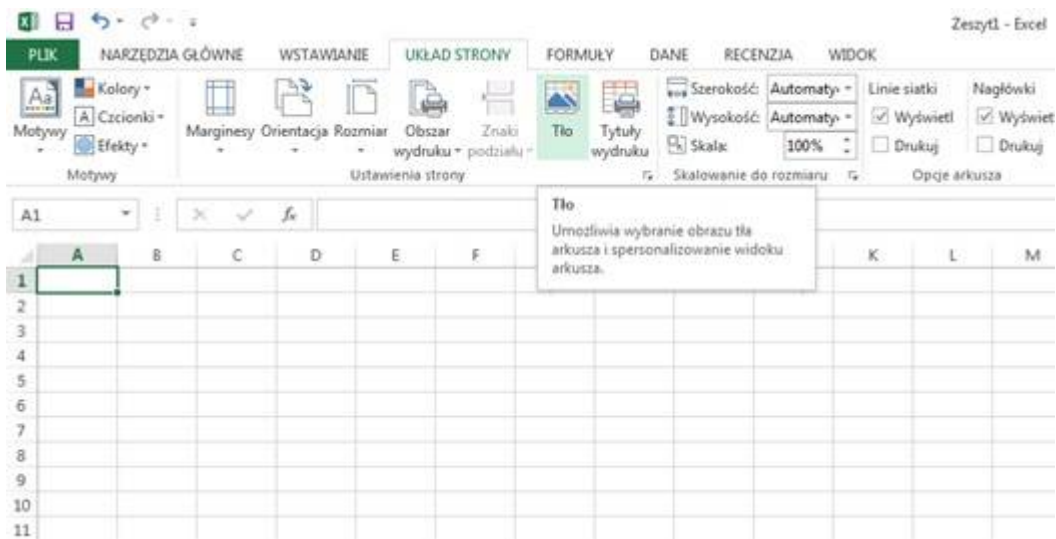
Zeszyt1 - Excel

PLIK NARZĘDZIA GŁÓWNE WSTAWIANIE UKŁAD STRONY FORMUŁY DANE RECENZJA WIDOK

Motywy
Kolory
Czcionki
Efekty
Motywy

Marginesy Orientacja Rozmiar Obszar wydruku Znaki podziału Tło Tytuły wydruku
Ustawienia strony

Szerokość: Automaty
Wysokość: Automaty
Skala: 100%
Skalowanie do rozmiaru

Linie siatki
Wyświetl
Drukuj
Nagłówki
Wyświet
Drukuj
Opcje arkusza

A1

Tło
Umożliwia wybranie obrazu tła arkusza i spersonalizowanie widoku arkusza.

| | A | B | C | D | E | F | | | | K | L | M |
|---|---|---|---|---|---|---|---|---|---|---|---|---|
| 1 | | | | | | | | | | | | |
| 2 | | | | | | | | | | | | |
| 3 | | | | | | | | | | | | |
| 4 | | | | | | | | | | | | |
| 5 | | | | | | | | | | | | |
| 6 | | | | | | | | | | | | |
| 7 | | | | | | | | | | | | |
| 8 | | | | | | | | | | | | |
| 9 | | | | | | | | | | | | |
| 10 | | | | | | | | | | | | |
| 11 | | | | | | | | | | | | |